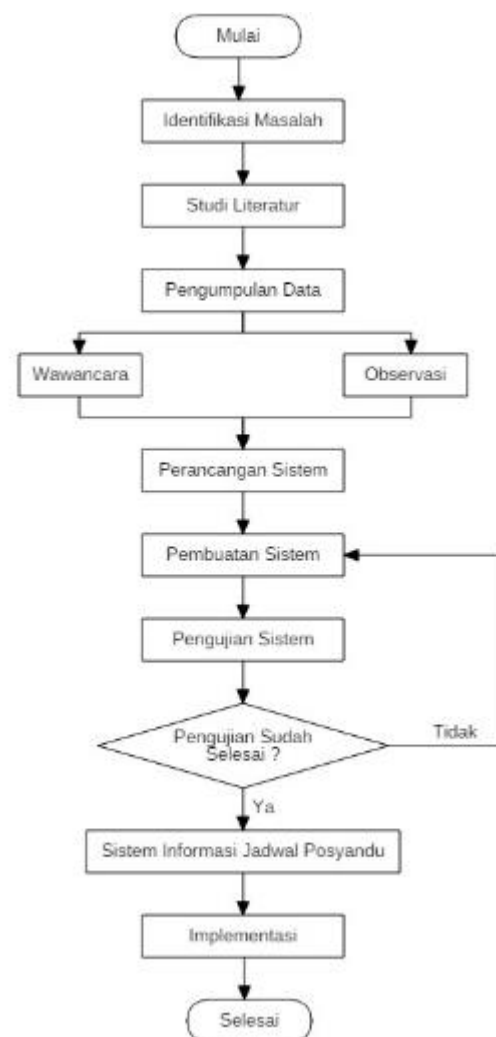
Mulai

Identifikasi Masalah

Studi Literatur

Pengumpulan Data

Wawancara

Observasi

Perancangan Sistem

Pembuatan Sistem

Pengujian Sistem

Pengujian Sudah Selesai ?

Tidak

Ya

Sistem Informasi Jadwal Posyandu

Implementasi

Selesai